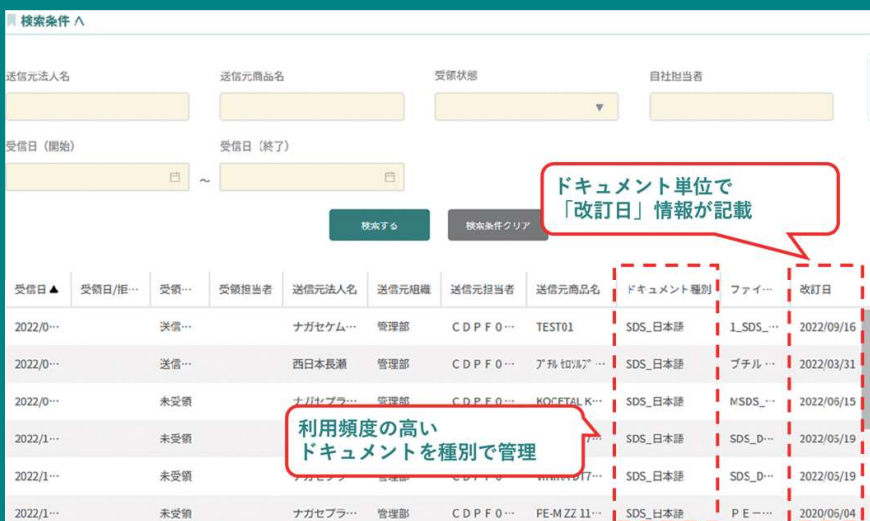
検索条件 ∧

送信元法人名

送信元商品名

受領状態

自社担当者

受信日（開始）

受信日（終了）

~

検索する

検索条件クリア

ドキュメント単位で
「改訂日」情報が記載

| 受信日▲ | 受領日/拒… | 受領… | 受領担当者 | 送信元法人名 | 送信元組織 | 送信元担当者 | 送信元商品名 | ドキュメント種別 | ファイ… | 改訂日 |
|---|---|---|---|---|---|---|---|---|---|---|
| 2022/0… | | 送信… | | ナガセケム… | 管理部 | ＣＤＰＦ０… | TEST01 | SDS_日本語 | 1_SDS_… | 2022/09/16 |
| 2022/0… | | 送信… | | 西日本長瀬 | 管理部 | ＣＤＰＦ０… | ﾌﾞﾁﾙ ｾﾛｿﾙﾌﾞ… | SDS_日本語 | ブチル … | 2022/03/31 |
| 2022/0… | | 未受領 | | ナガセプラ… | 管理部 | | KOCETAL K… | SDS_日本語 | MSDS_… | 2022/06/15 |
| 2022/1… | | 未受領 | | | | | | SDS_日本語 | SDS_D… | 2022/05/19 |
| 2022/1… | | 未受領 | | ナガセプラ… | | | | SDS_日本語 | SDS_D… | 2022/05/19 |
| 2022/1… | | 未受領 | | ナガセプラ… | 管理部 | ＣＤＰＦ０… | PE-M ZZ 11… | SDS_日本語 | ＰＥ－… | 2020/06/04 |

利用頻度の高い
ドキュメントを種別で管理